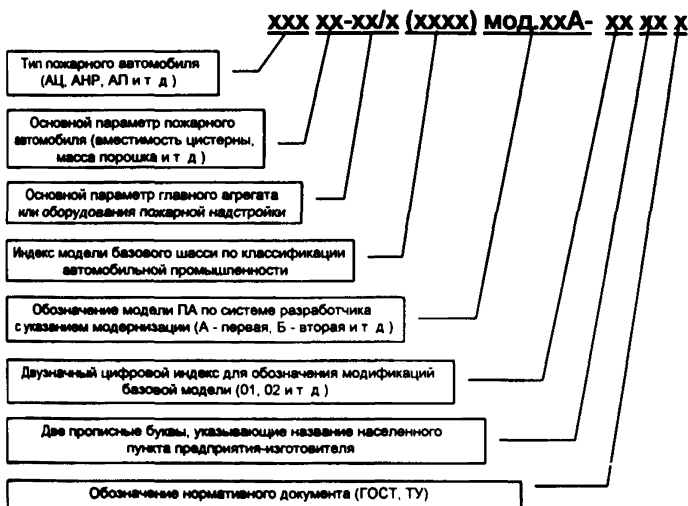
ххх хх-хх/х (хххх) мод.ххА- хх хх х

Тип пожарного автомобиля (АЦ, АНР, АП и т д)

Основной параметр пожарного автомобиля (вместимость цистерны, масса порошка и т д)

Основной параметр главного агрегата или оборудования пожарной надстройки

Индекс модели базового шасси по классификации автомобильной промышленности

Обозначение модели ПА по системе разработчика с указанием модернизации (А - первая, Б - вторая и т д)

Двузначный цифровой индекс для обозначения модификаций базовой модели (01, 02 и т д)

Две прописные буквы, указывающие название населенного пункта предприятия-изготовителя

Обозначение нормативного документа (ГОСТ, ТУ)